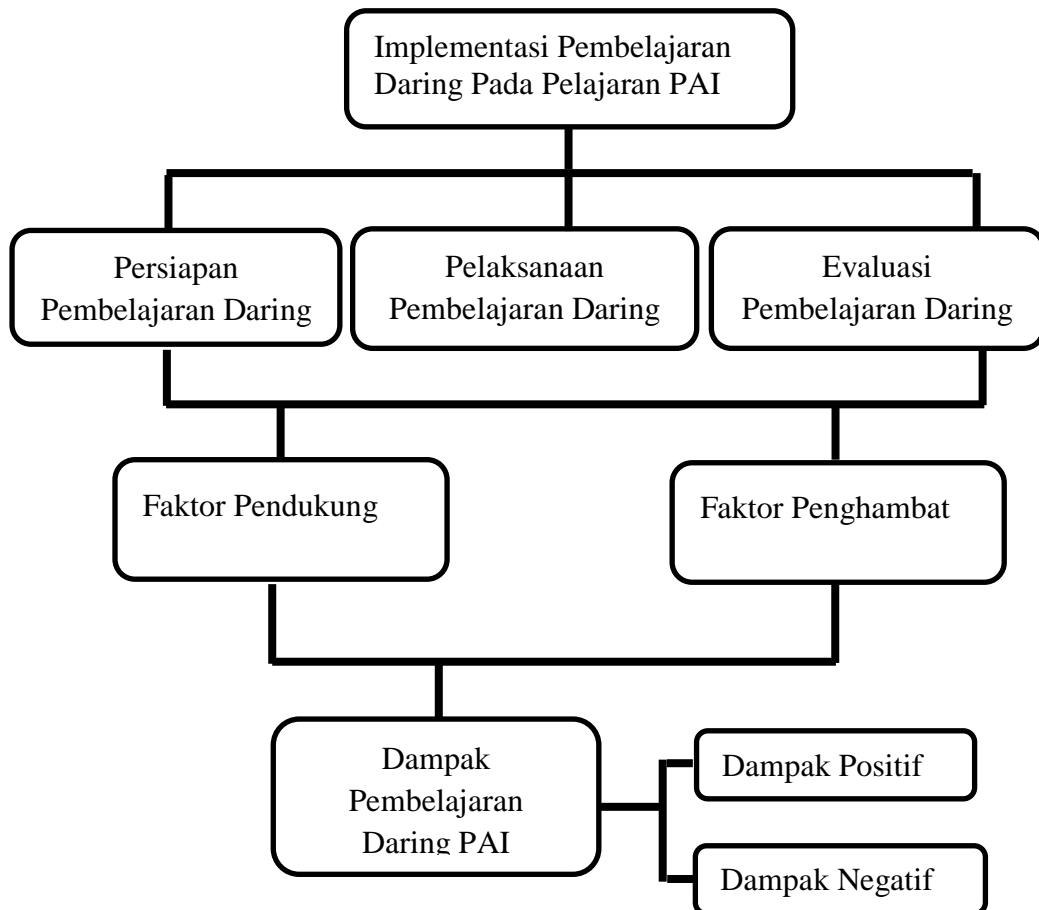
Implementasi Pembelajaran Daring Pada Pelajaran PAI

Persiapan Pembelajaran Daring

Pelaksanaan Pembelajaran Daring

Evaluasi Pembelajaran Daring

Faktor Pendukung

Faktor Penghambat

Dampak Pembelajaran Daring PAI

Dampak Positif

Dampak Negatif